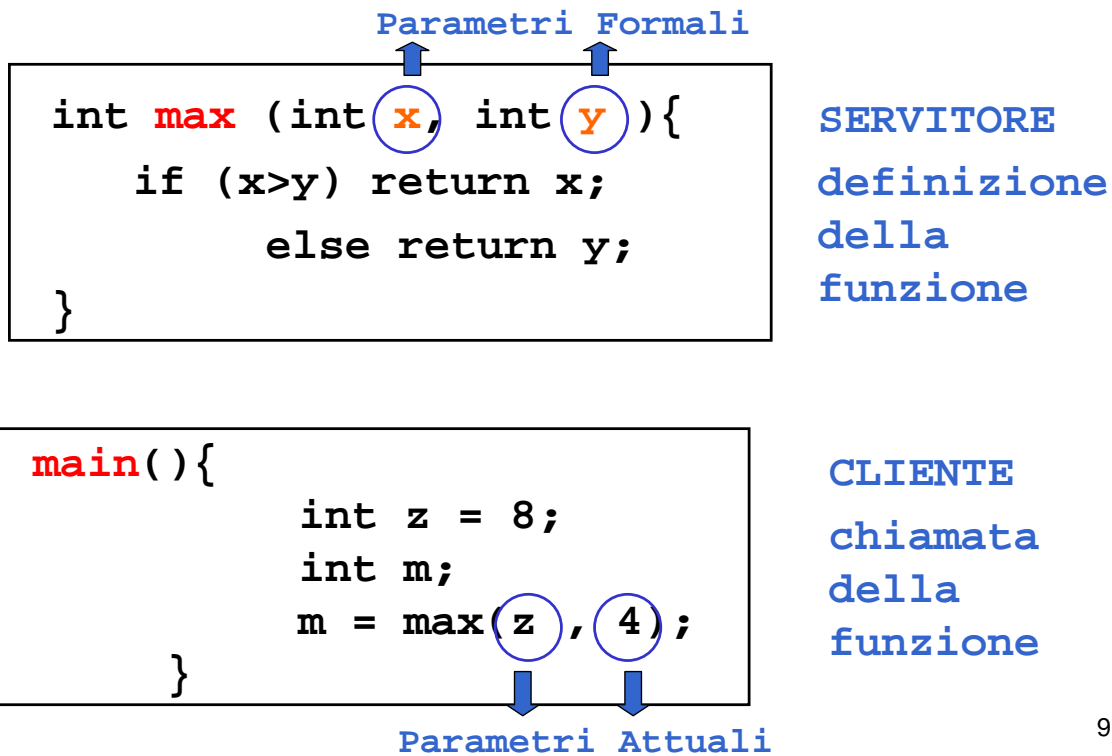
Parametri Formali

int max (int x, int y){
 if (x>y) return x;
 else return y;
}

SERVITORE
definizione della funzione

main(){
 int z = 8;
 int m;
 m = max(z , 4);
 }

CLIENTE
chiamata della funzione

Parametri Attuali

9